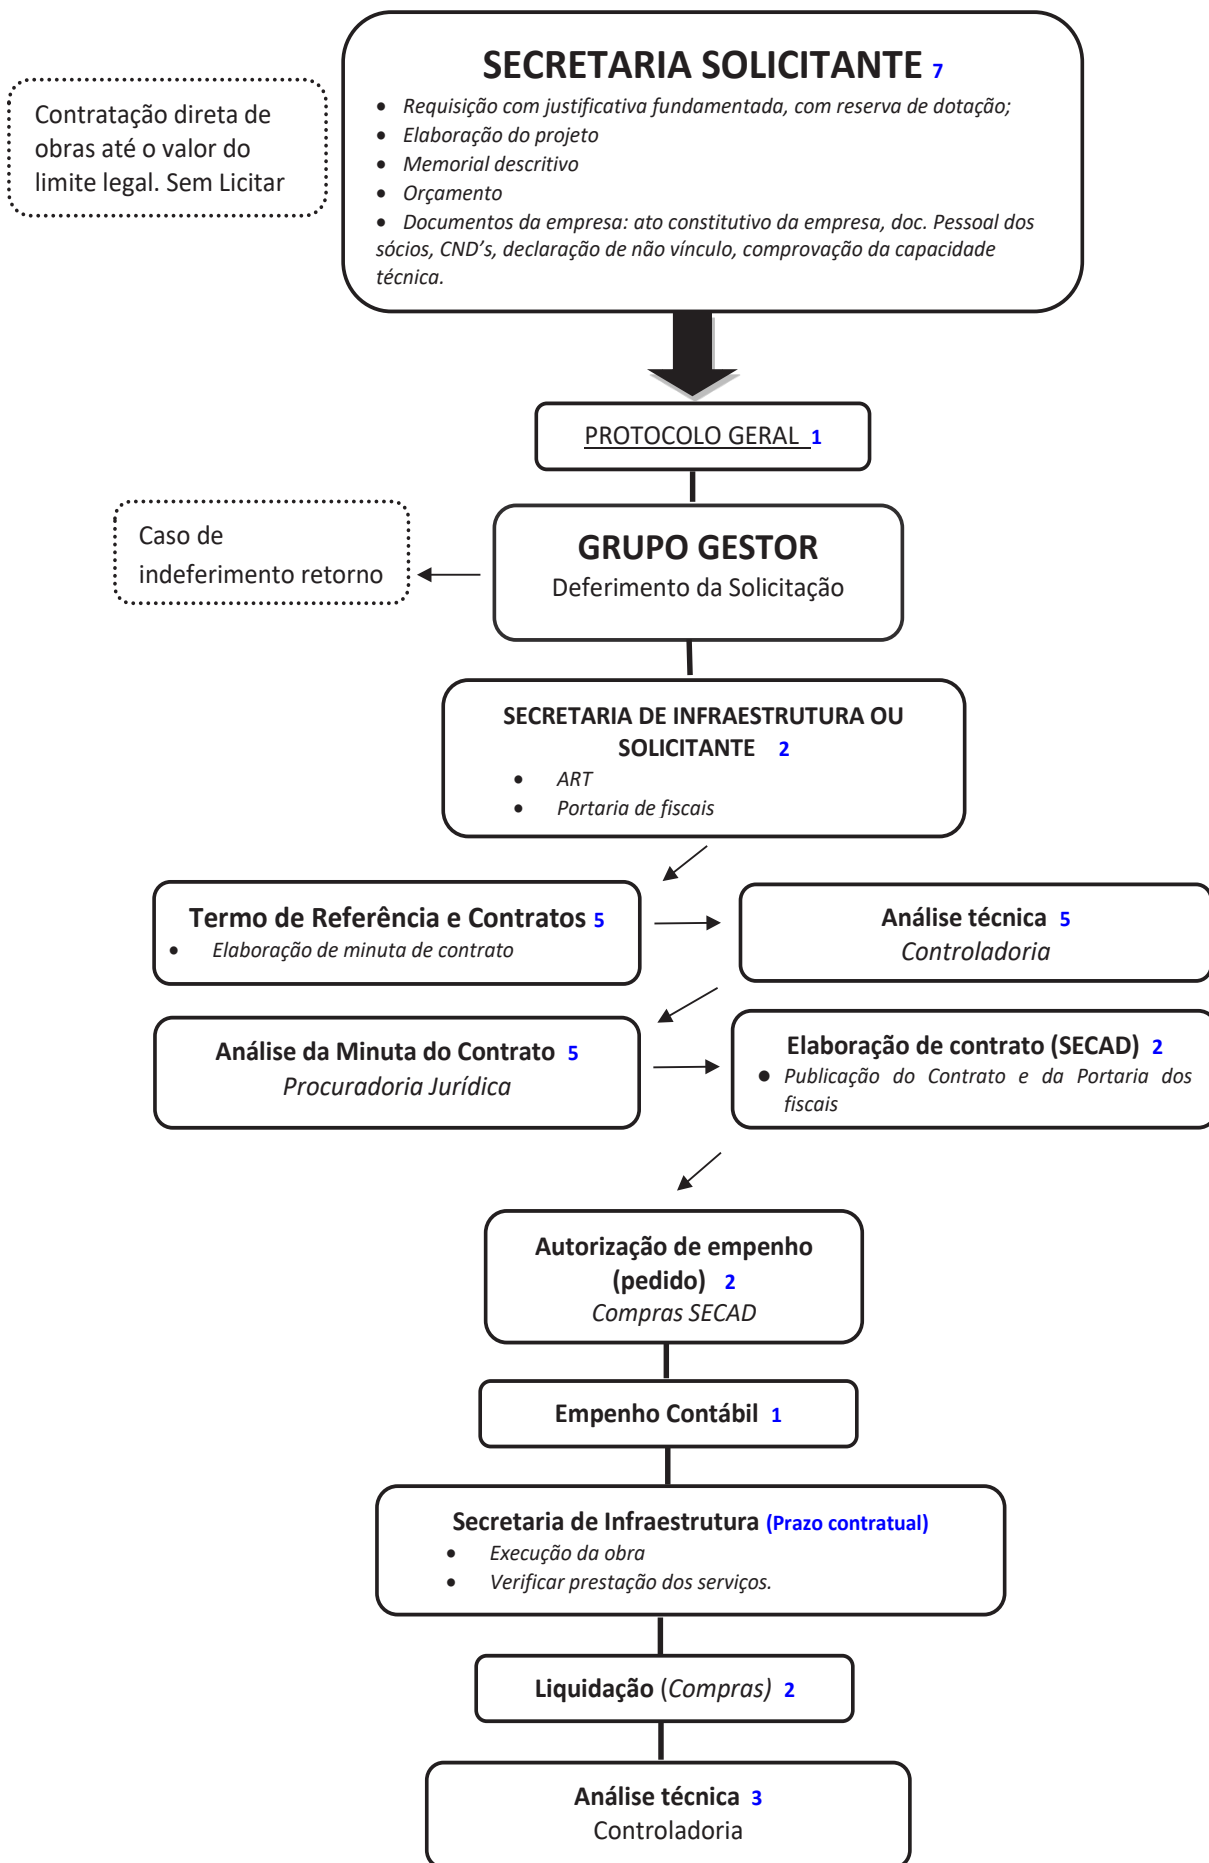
Contratação direta de obras até o valor do limite legal. Sem Licitar

SECRETARIA SOLICITANTE 7

- Requisição com justificativa fundamentada, com reserva de dotação;
- Elaboração do projeto
- Memorial descritivo
- Orçamento
- Documentos da empresa: ato constitutivo da empresa, doc. Pessoal dos sócios, CND's, declaração de não vínculo, comprovação da capacidade técnica.

PROTOCOLO GERAL 1

Caso de indeferimento retorno

GRUPO GESTOR
Deferimento da Solicitação

SECRETARIA DE INFRAESTRUTURA OU SOLICITANTE 2
- ART
- Portaria de fiscais

Termo de Referência e Contratos 5
- Elaboração de minuta de contrato

Análise técnica 5
Controladoria

Análise da Minuta do Contrato 5
Procuradoria Jurídica

Elaboração de contrato (SECAD) 2
- Publicação do Contrato e da Portaria dos fiscais

Autorização de empenho (pedido) 2
Compras SECAD

Empenho Contábil 1

Secretaria de Infraestrutura (Prazo contratual)
- Execução da obra
- Verificar prestação dos serviços.

Liquidação (Compras) 2

Análise técnica 3
Controladoria